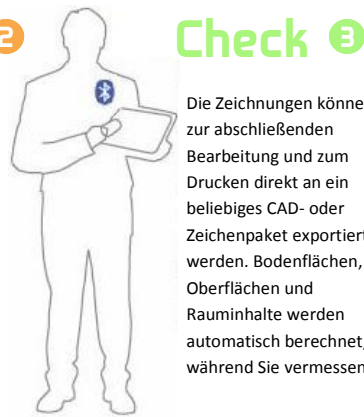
2

Check 3

Die Zeichnungen könne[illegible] zur abschließenden Bearbeitung und zum Drucken direkt an ein beliebiges CAD- oder Zeichenpaket exportiert werden. Bodenflächen, Oberflächen und Rauminhalte werden automatisch berechnet, während Sie vermessen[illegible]